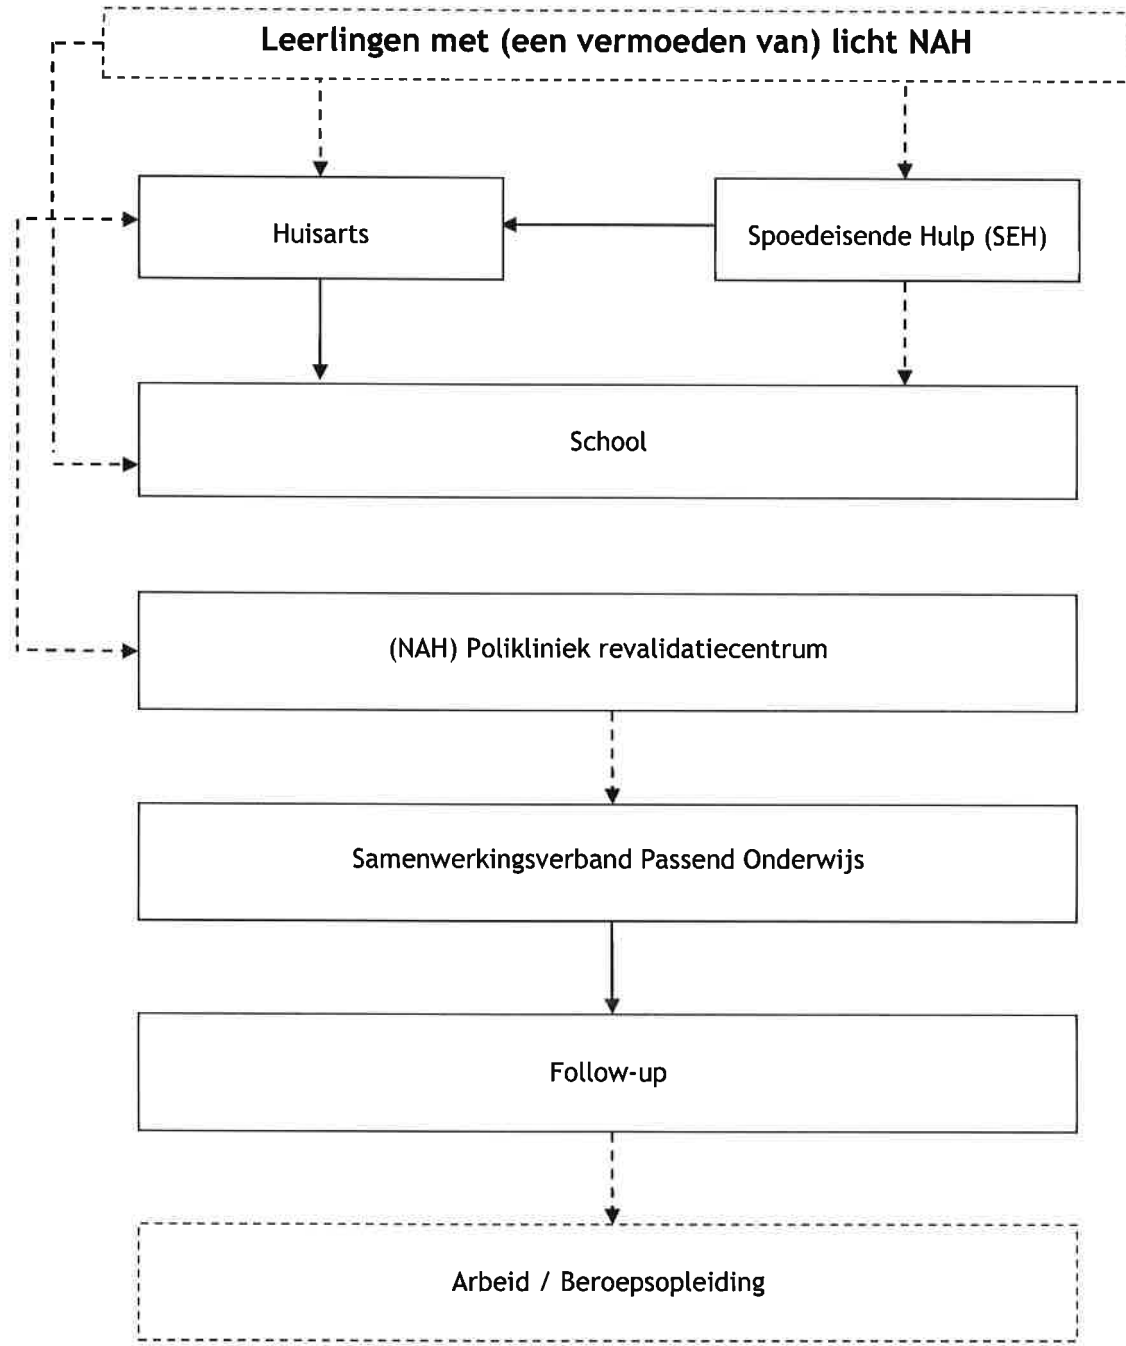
Leerlingen met (een vermoeden van) licht NAH

Huisarts

Spoedeisende Hulp (SEH)

School

(NAH) Polikliniek revalidatiecentrum

Samenwerkingsverband Passend Onderwijs

Follow-up

Arbeid / Beroepsopleiding